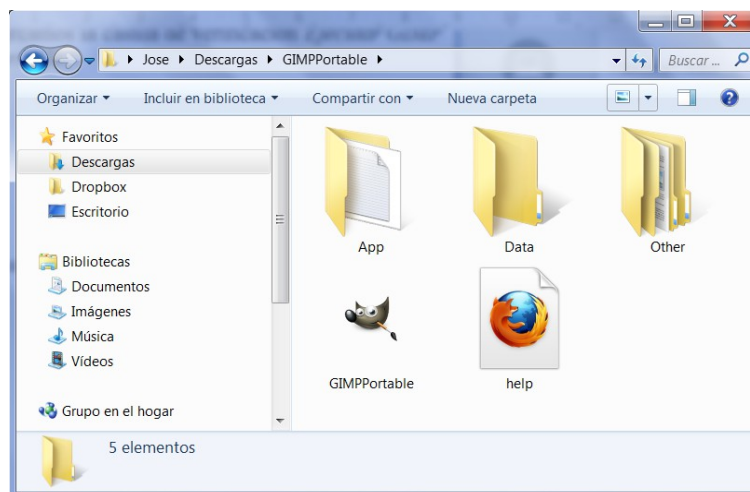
Jose ▸ Descargas ▸ GIMPPortable ▸

Buscar ...

Organizar ▾
Incluir en biblioteca ▾
Compartir con ▾
Nueva carpeta

Favoritos
Descargas
Dropbox
Escritorio

Bibliotecas
Documentos
Imágenes
Música
Vídeos

Grupo en el hogar

App
Data
Other
GIMPPortable
help

5 elementos